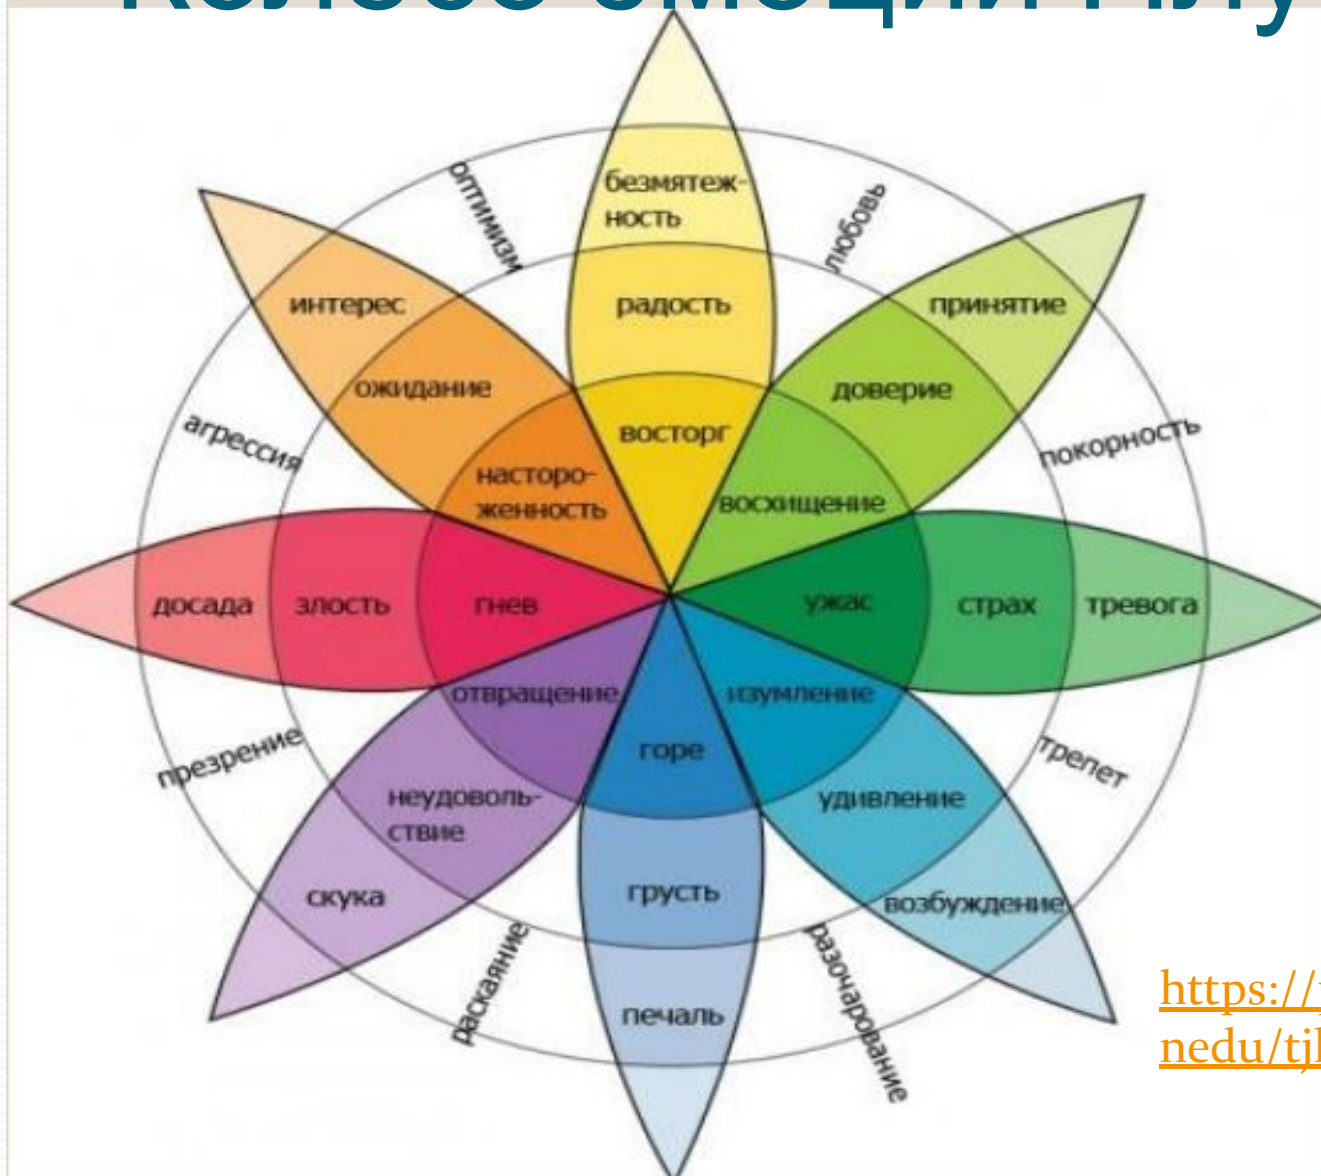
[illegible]

оптимизм
безмятежность
любовь
интерес
радость
принятие
ожидание
доверие
агрессия
восторг
покорность
настороженность
восхищение
досада
злость
гнев
ужас
страх
тревога
отвращение
изумление
презрение
горе
трепет
неудовольствие
удивление
скука
грусть
возбуждение
раскаяние
печаль
разочарование

https://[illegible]
nedu/tj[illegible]